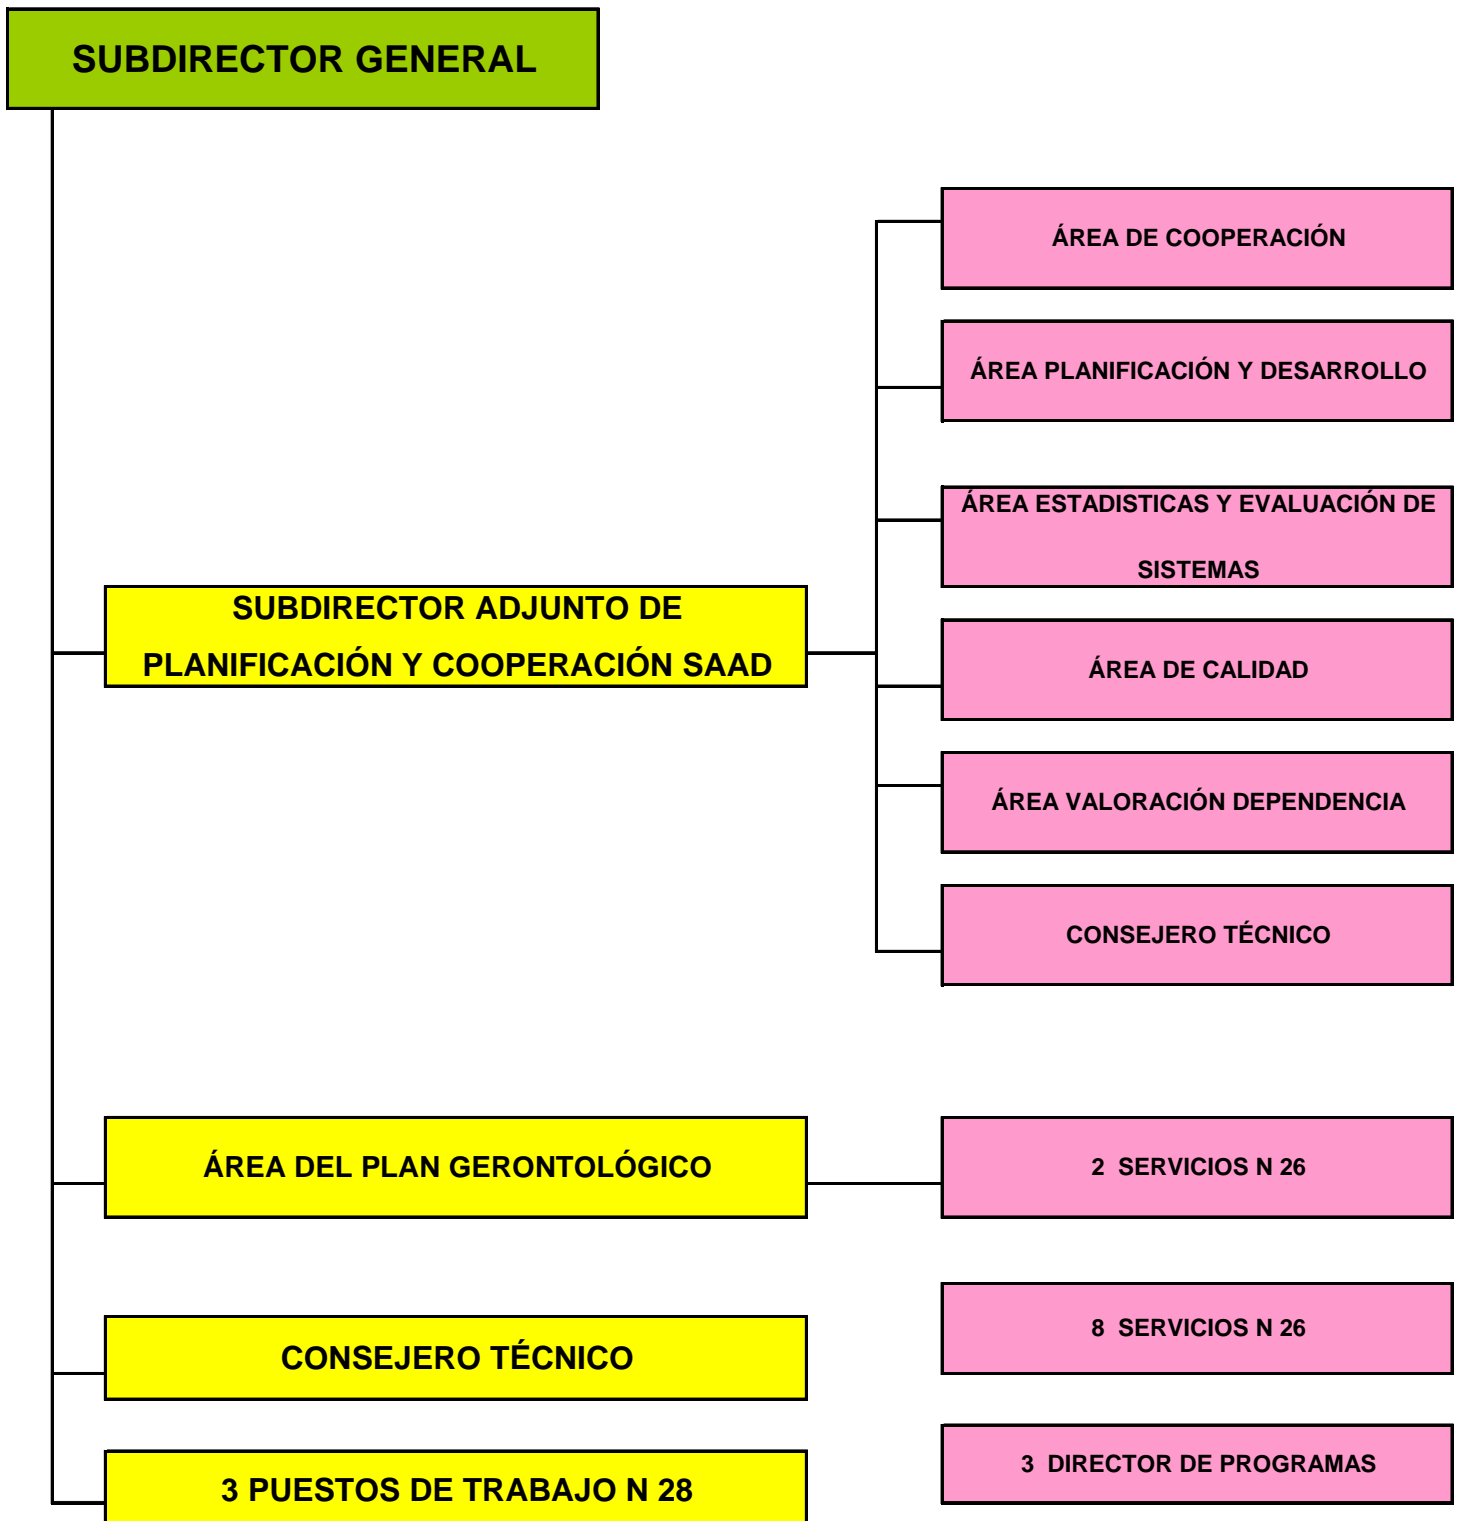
SUBDIRECTOR GENERAL

SUBDIRECTOR ADJUNTO DE PLANIFICACIÓN Y COOPERACIÓN SAAD

ÁREA DE COOPERACIÓN

ÁREA PLANIFICACIÓN Y DESARROLLO

ÁREA ESTADISTICAS Y EVALUACIÓN DE SISTEMAS

ÁREA DE CALIDAD

ÁREA VALORACIÓN DEPENDENCIA

CONSEJERO TÉCNICO

ÁREA DEL PLAN GERONTOLÓGICO

2 SERVICIOS N 26

CONSEJERO TÉCNICO

8 SERVICIOS N 26

3 PUESTOS DE TRABAJO N 28

3 DIRECTOR DE PROGRAMAS